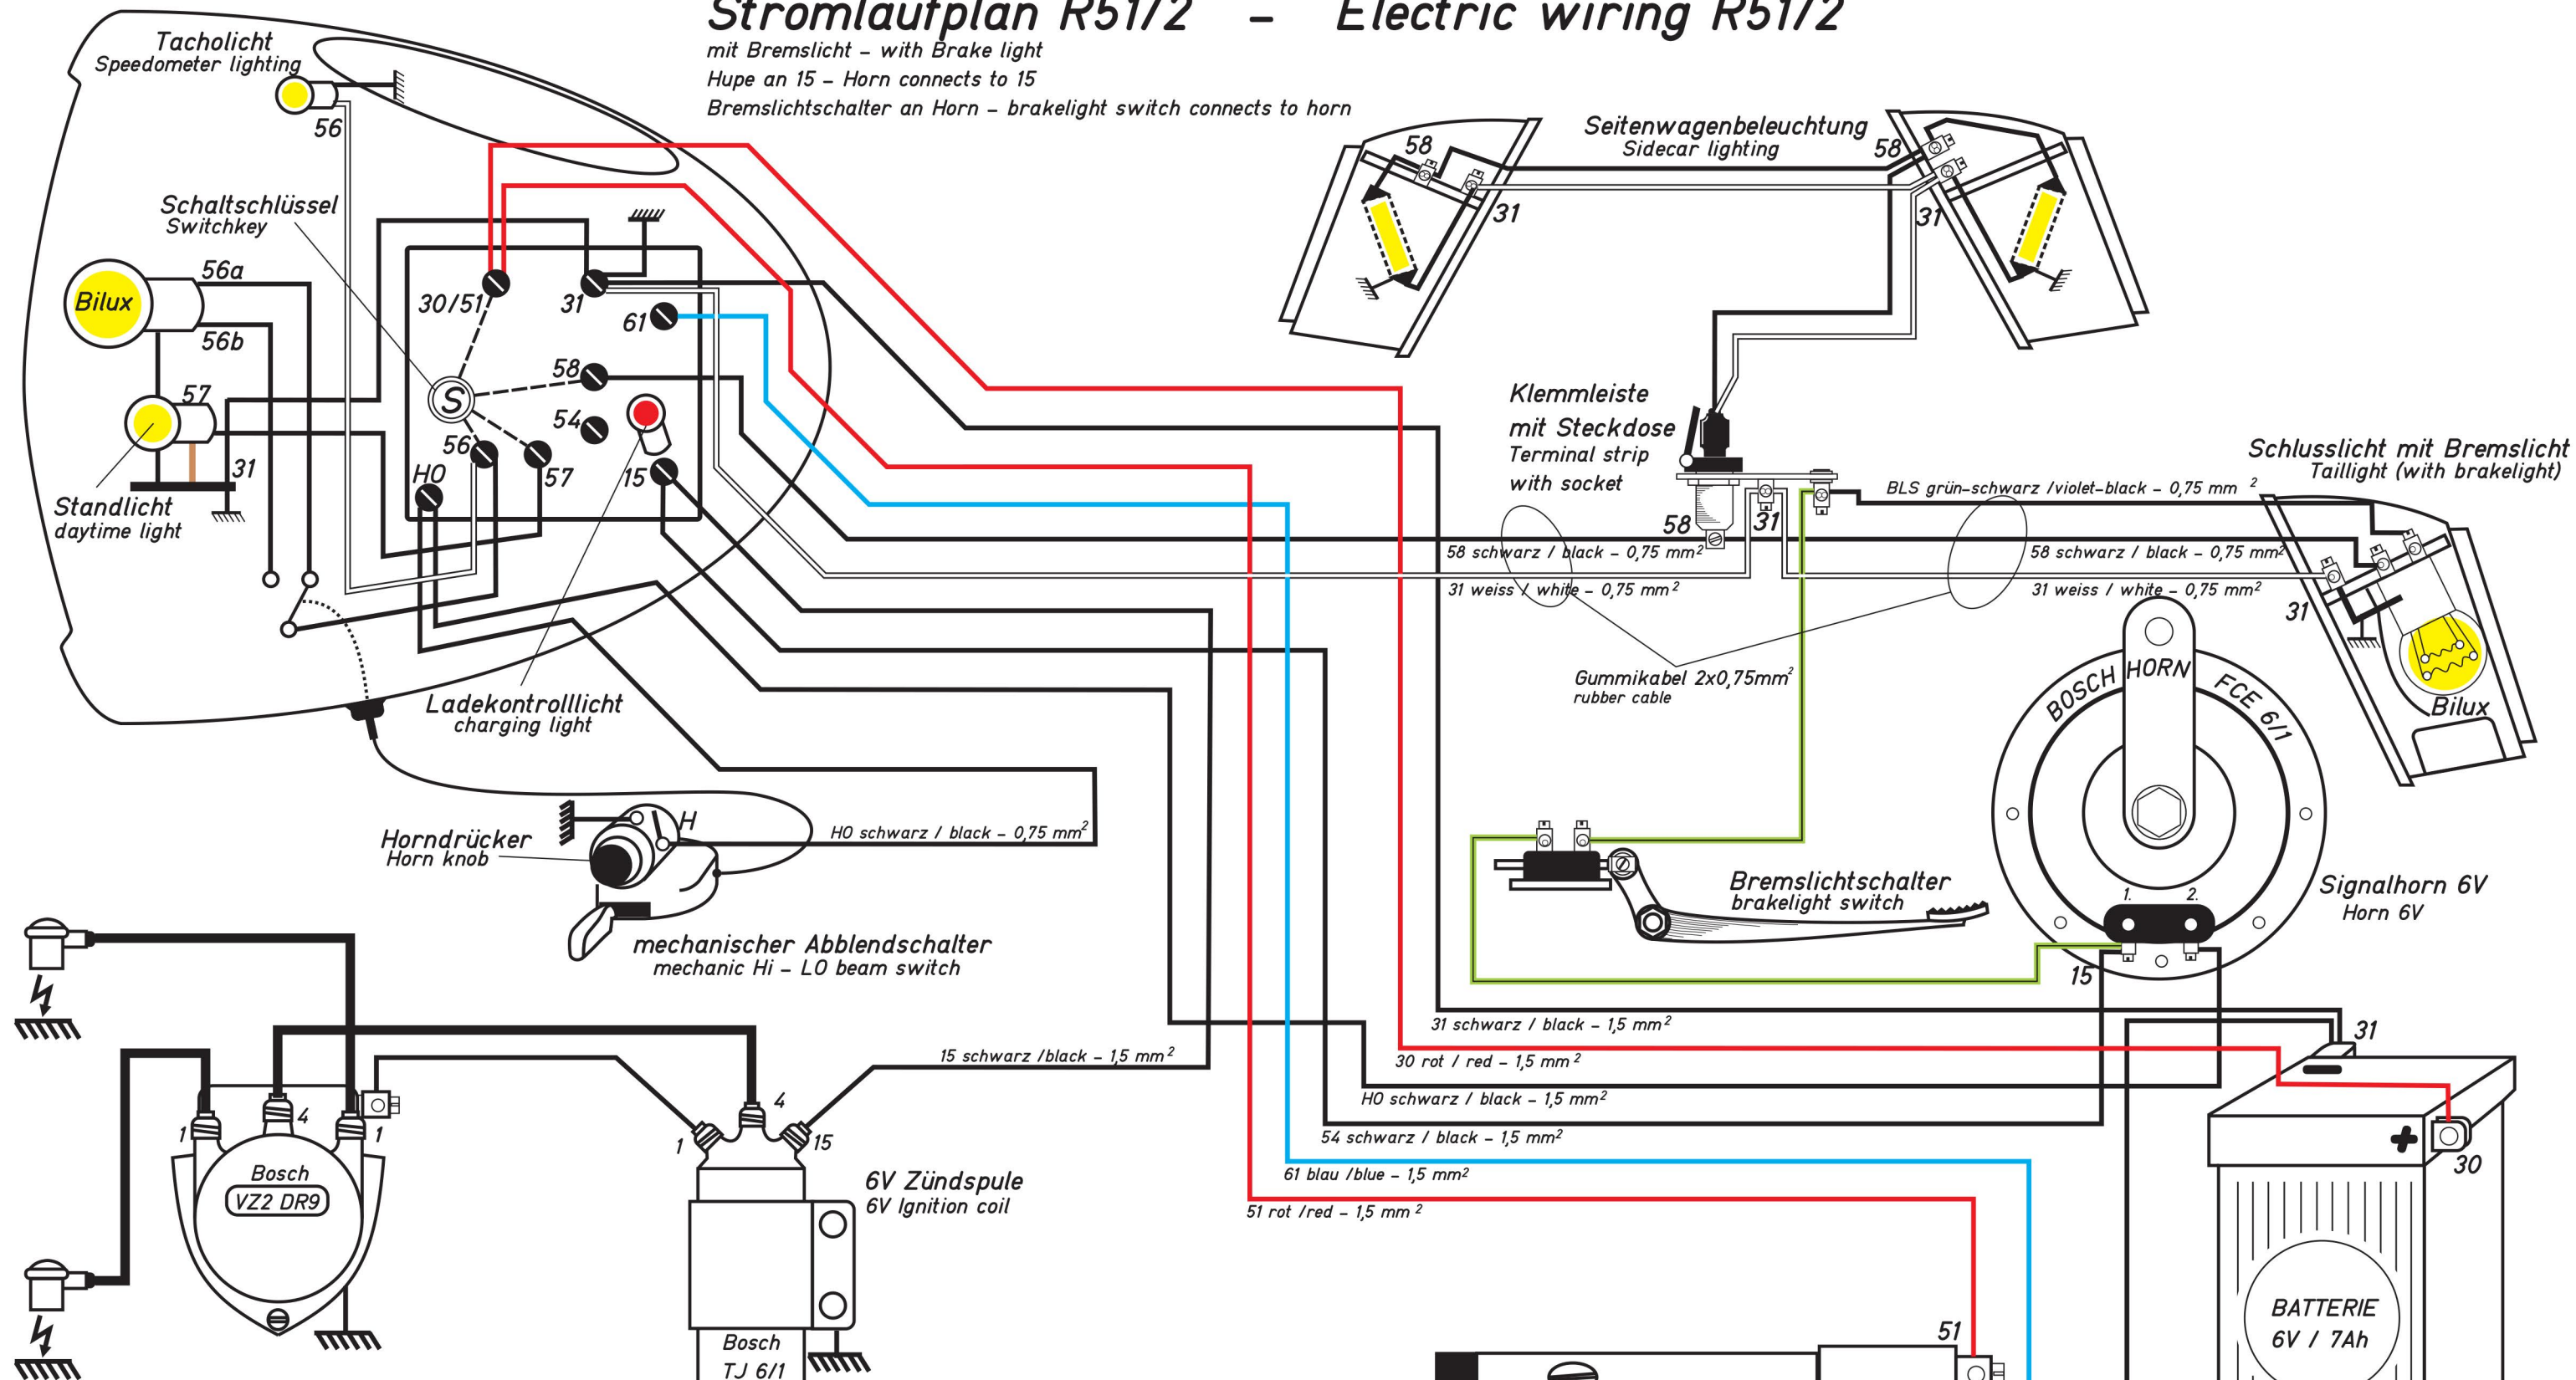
Stromlaufplan R51/2 – Electric wiring R51/2
mit Bremslicht – with Brake light
Hupe an 15 – Horn connects to 15
Bremslichtschalter an Horn – brakelight switch connects to horn

Tacholicht
Speedometer lighting
56

Schaltschlüssel
Switchkey

Bilux
56a
56b
57
31
Standlicht
daytime light

30/51
31
61
58
54
56
57
HO
15
S

Ladekontrolllicht
charging light

Seitenwagenbeleuchtung
Sidecar lighting
58
31
58
31

Klemmleiste
mit Steckdose
Terminal strip
with socket
58
31

BLS grün-schwarz /violet-black – 0,75 mm $^2$
Schlusslicht mit Bremslicht
Taillight (with brakelight)
58 schwarz / black – 0,75 mm$^2$
31 weiss / white – 0,75 mm$^2$
58 schwarz / black – 0,75 mm$^2$
31 weiss / white – 0,75 mm$^2$
31
Bilux

Gummikabel 2x0,75mm$^2$
rubber cable

BOSCH HORN FCE 6/1
1. 2.
15
Signalhorn 6V
Horn 6V

Horndrücker
Horn knob
H
HO schwarz / black – 0,75 mm$^2$

Bremslichtschalter
brakelight switch

mechanischer Abblendschalter
mechanic Hi – LO beam switch

31 schwarz / black – 1,5 mm$^2$
30 rot / red – 1,5 mm$^2$
HO schwarz / black – 1,5 mm$^2$
54 schwarz / black – 1,5 mm$^2$
61 blau /blue – 1,5 mm$^2$
51 rot /red – 1,5 mm$^2$
15 schwarz /black – 1,5 mm$^2$

31
30
+
–
BATTERIE
6V / 7Ah

1
4
1
1
Bosch
VZ2 DR9

1
4
15
6V Zündspule
6V Ignition coil
Bosch
TJ 6/1

51